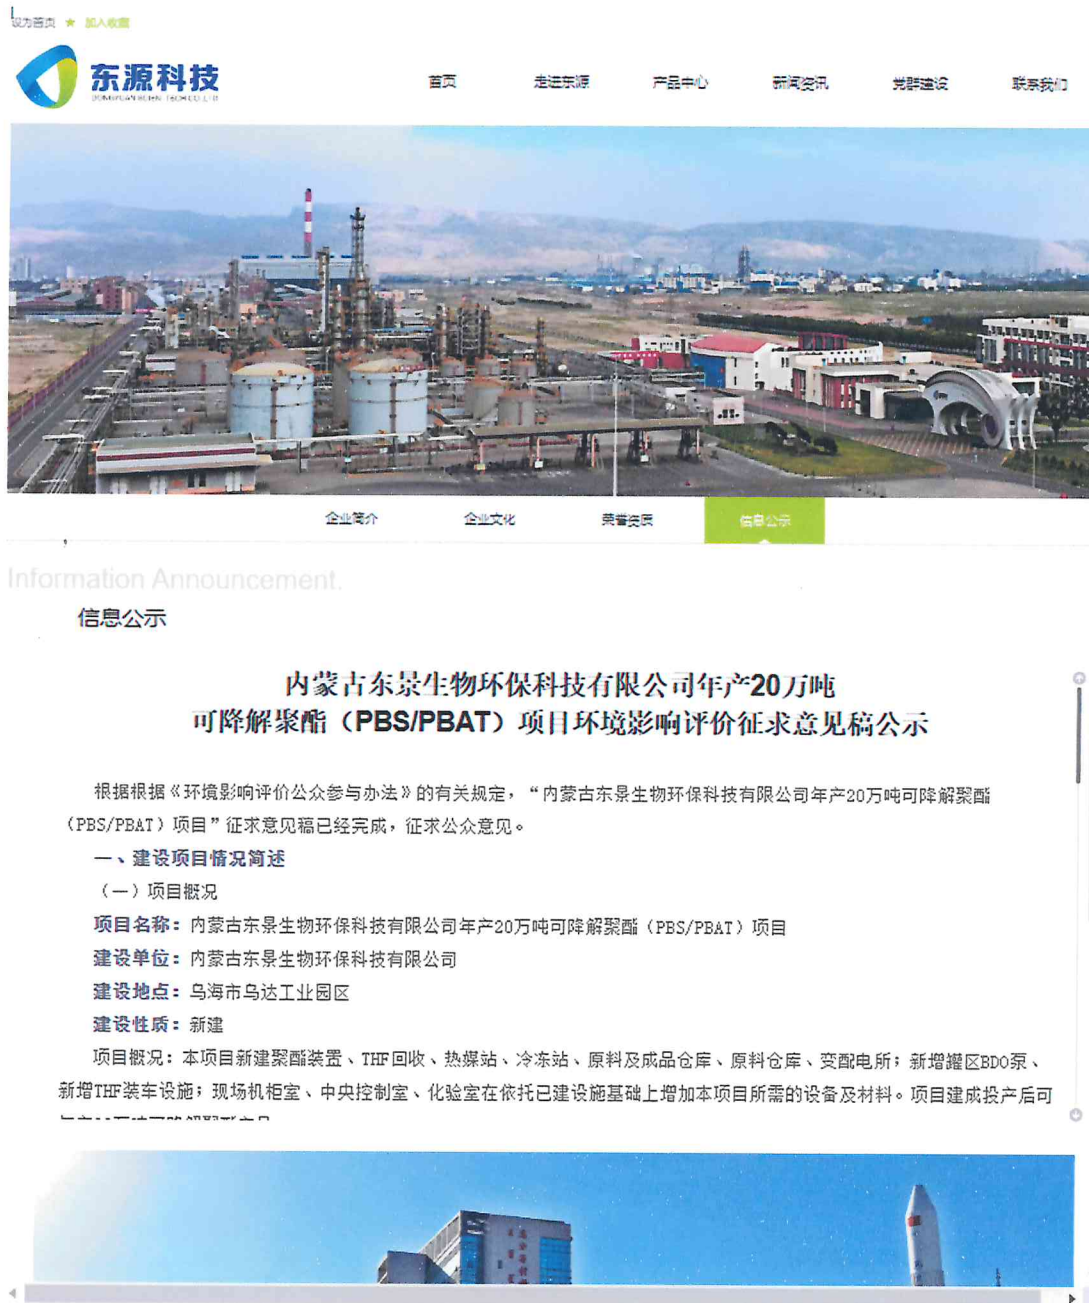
设为首页 ★ 加入收藏

东源科技
DONGYUAN SCIEN TECH CO.,LTD

首页 走进东源 产品中心 新闻资讯 党群建设 联系我们

企业简介 企业文化 荣誉资质 信息公示

Information Announcement

信息公示

内蒙古东景生物环保科技有限公司年产20万吨
可降解聚酯（PBS/PBAT）项目环境影响评价征求意见稿公示

根据根据《环境影响评价公众参与办法》的有关规定，“内蒙古东景生物环保科技有限公司年产20万吨可降解聚酯（PBS/PBAT）项目”征求意见稿已经完成，征求公众意见。

一、建设项目情况简述

（一）项目概况

项目名称：内蒙古东景生物环保科技有限公司年产20万吨可降解聚酯（PBS/PBAT）项目

建设单位：内蒙古东景生物环保科技有限公司

建设地点：乌海市乌达工业园区

建设性质：新建

项目概况：本项目新建聚酯装置、THF回收、热媒站、冷冻站、原料及成品仓库、原料仓库、变配电所；新增罐区BDO泵、新增THF装车设施；现场机柜室、中央控制室、化验室在依托已建设施基础上增加本项目所需的设备及材料。项目建成投产后可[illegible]